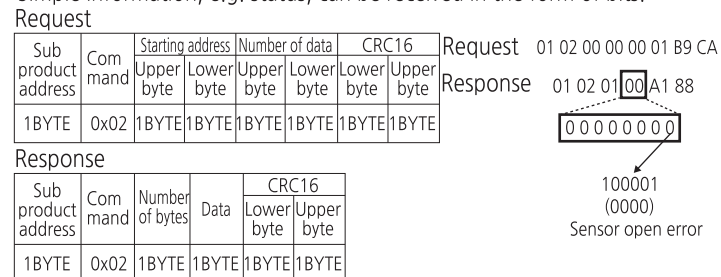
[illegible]

Request

| Sub product address | Command | Starting address Upper byte | Starting address Lower byte | Number of data Upper byte | Number of data Lower byte | CRC16 Lower byte | CRC16 Upper byte |
|---|---|---|---|---|---|---|---|
| 1BYTE | 0x02 | 1BYTE | 1BYTE | 1BYTE | 1BYTE | 1BYTE | 1BYTE |

Response

| Sub product address | Command | Number of bytes | Data | CRC16 Lower byte | CRC16 Upper byte |
|---|---|---|---|---|---|
| 1BYTE | 0x02 | 1BYTE | 1BYTE | 1BYTE | 1BYTE |

Request 01 02 00 00 00 01 B9 CA

Response 01 02 01 00 A1 88

00000000

100001
(0000)
Sensor open error